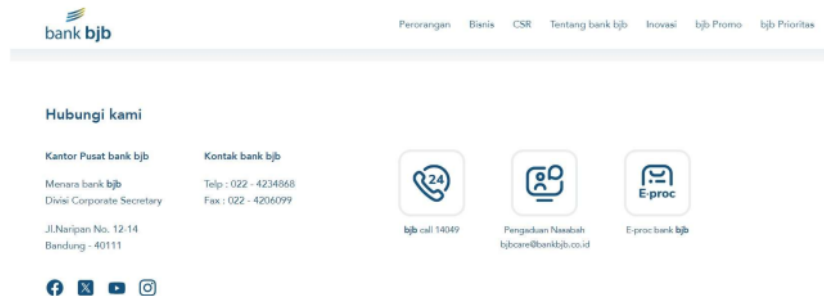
bank bjb

Perorangan Bisnis CSR Tentang bank bjb Inovasi bjb Promo bjb Prioritas

Hubungi kami

Kantor Pusat bank bjb

Menara bank bjb
Divisi Corporate Secretary

Jl.Naripan No. 12-14
Bandung - 40111

Kontak bank bjb

Telp : 022 - 4234868
Fax : 022 - 4206099

24

bjb call 14049

Pengaduan Nasabah
bjbcare@bankbjb.co.id

E-proc

E-proc bank bjb